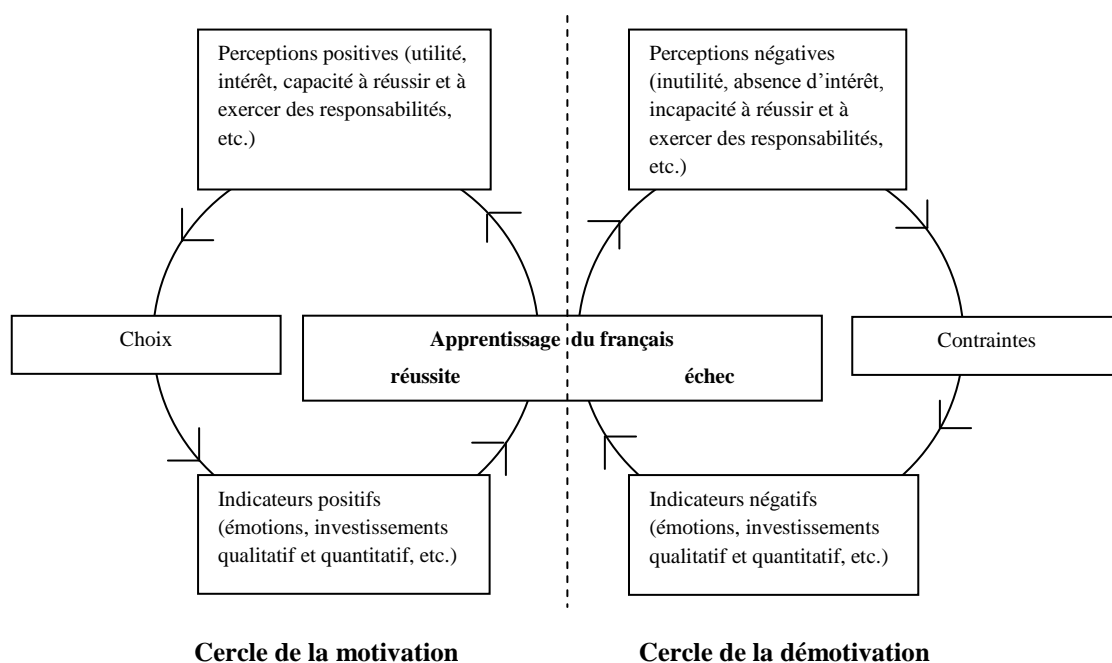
Perceptions positives (utilité, intérêt, capacité à réussir et à exercer des responsabilités, etc.)

Perceptions négatives (inutilité, absence d'intérêt, incapacité à réussir et à exercer des responsabilités, etc.)

Choix

Apprentissage du français

réussite

échec

Contraintes

Indicateurs positifs (émotions, investissements qualitatif et quantitatif, etc.)

Indicateurs négatifs (émotions, investissements qualitatif et quantitatif, etc.)

Cercle de la motivation

Cercle de la démotivation